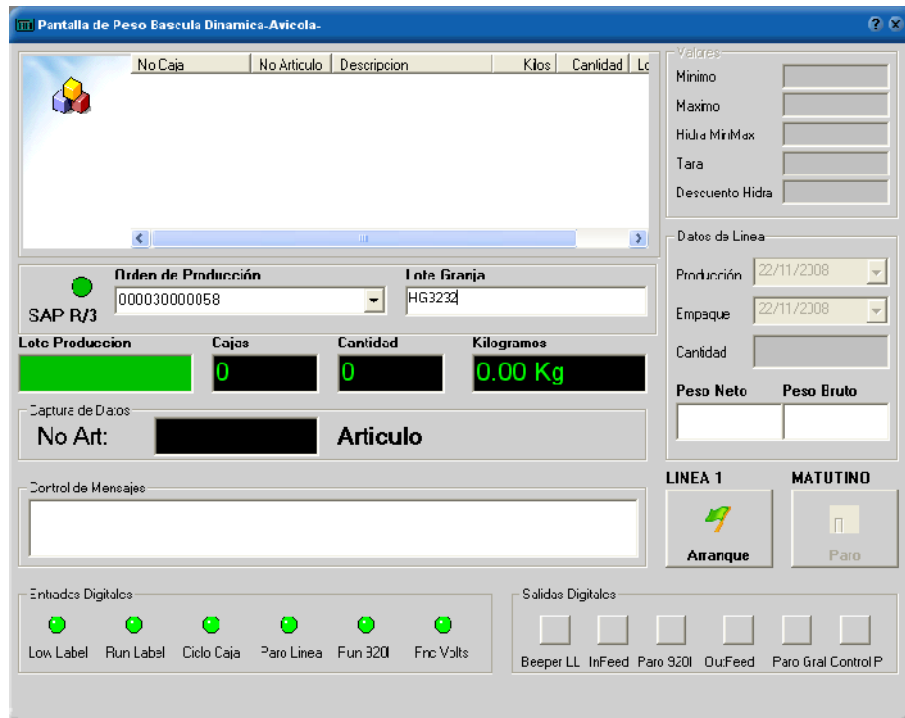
Pantalla de Peso Bascula Dinamica-Avicola-

| No Caja | No Articulo | Descripcion | Kilos | Cantidad | Lc |
|---|---|---|---|---|---|

Valores
Minimo
Maximo
Hidra MinMax
Tara
Descuento Hidra

Datos de Linea
Producción 22/11/2008
Empaque 22/11/2008
Cantidad

Orden de Producción
000030000058
Lote Granja
HG3232
SAP R/3

Lote Produccion
Cajas
0
Cantidad
0
Kilogramos
0.00 Kg

Peso Neto
Peso Bruto

Captura de Datos
No Art:
Articulo

Control de Mensajes

LINEA 1
MATUTINO
Arranque
Paro

Entradas Digitales
Low Label
Run Label
Ciclo Caja
Paro Linea
Fun 920I
Fnc Volts

Salidas Digitales
Beeper LL
InFeed
Paro 920I
OutFeed
Paro Gral
Control P